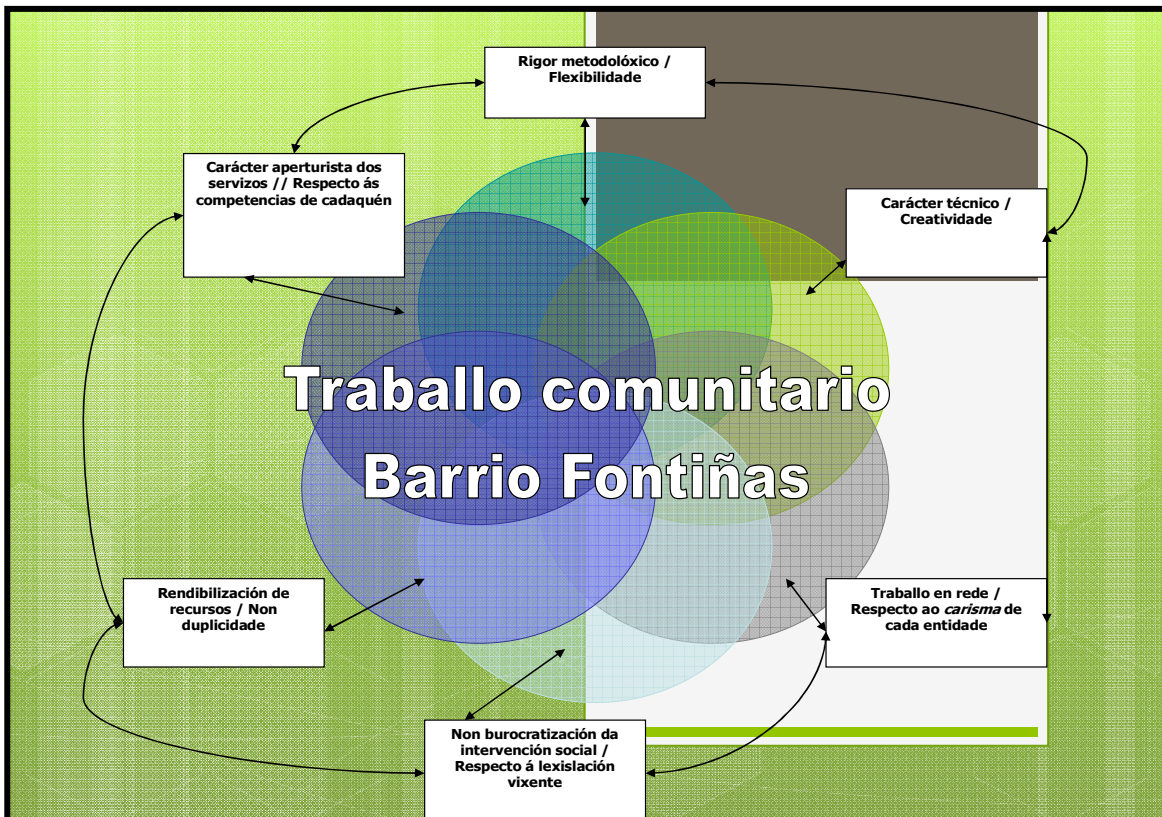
Rigor metodolóxico / Flexibilidade

Carácter aperturista dos servizos // Respecto ás competencias de cadaquén

Carácter técnico / Creatividade

Traballo comunitario Barrio Fontiñas

Rendibilización de recursos / Non duplicidade

Traballo en rede / Respecto ao *carisma* de cada entidade

Non burocratización da intervención social / Respecto á lexislación vixente